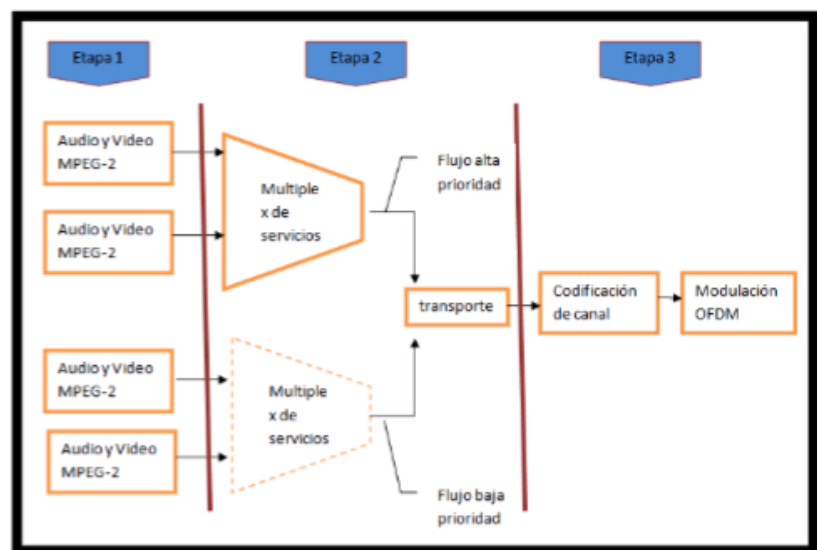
Etapa 1

Etapa 2

Etapa 3

Audio y Video MPEG-2

Audio y Video MPEG-2

Multiple x de servicios

Flujo alta prioridad

transporte

Codificación de canal

Modulación OFDM

Audio y Video MPEG-2

Audio y Video MPEG-2

Multiple x de servicios

Flujo baja prioridad